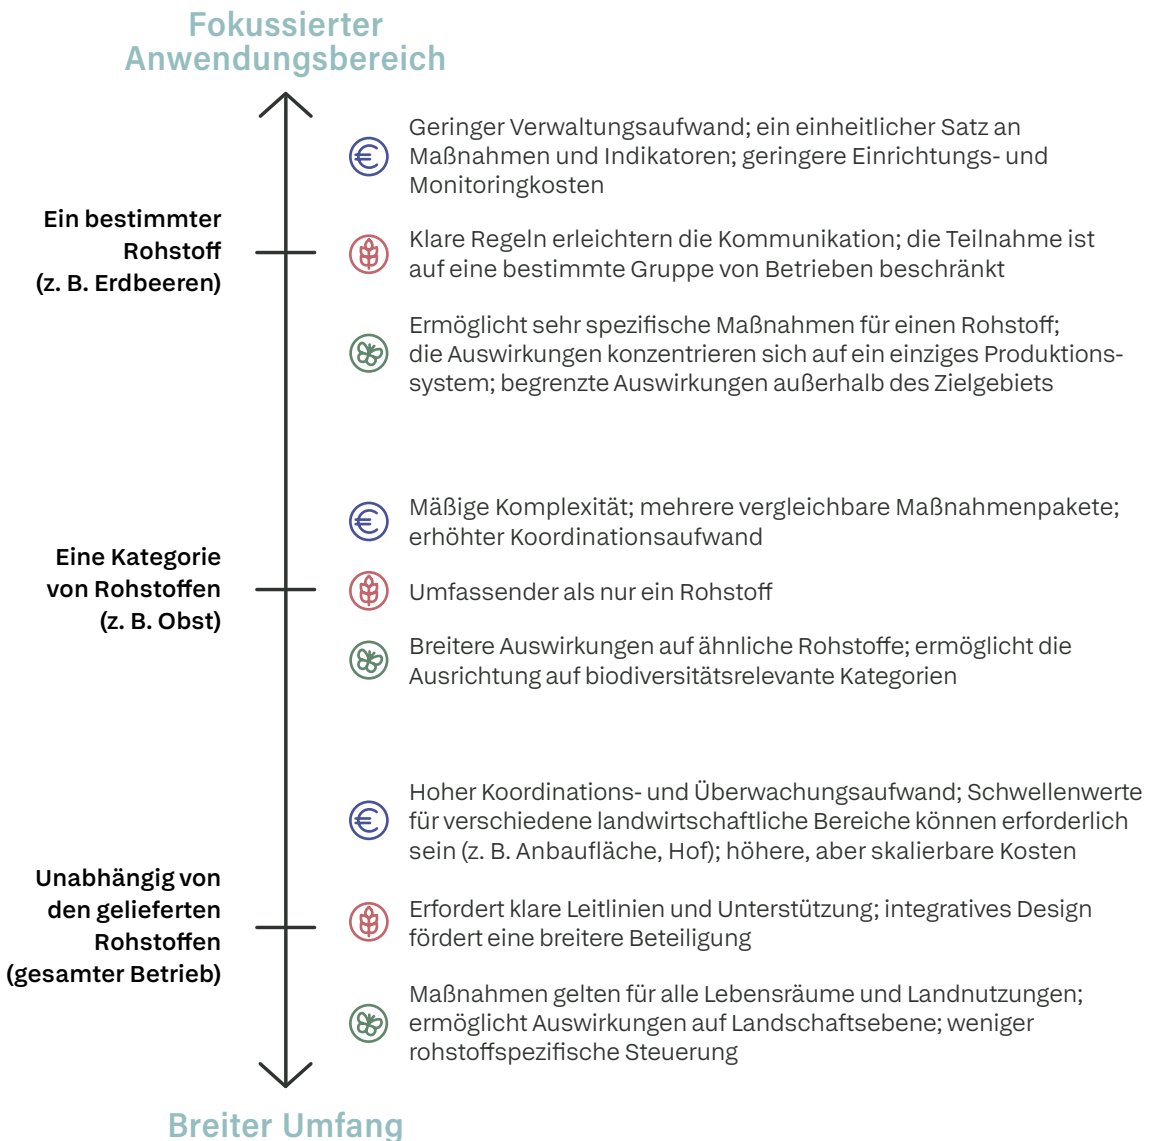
Fokussierter Anwendungsbereich

Ein bestimmter Rohstoff (z. B. Erdbeeren)

Geringer Verwaltungsaufwand; ein einheitlicher Satz an Maßnahmen und Indikatoren; geringere Einrichtungs- und Monitoringkosten

Klare Regeln erleichtern die Kommunikation; die Teilnahme ist auf eine bestimmte Gruppe von Betrieben beschränkt

Ermöglicht sehr spezifische Maßnahmen für einen Rohstoff; die Auswirkungen konzentrieren sich auf ein einziges Produktionssystem; begrenzte Auswirkungen außerhalb des Zielgebiets

Eine Kategorie von Rohstoffen (z. B. Obst)

Mäßige Komplexität; mehrere vergleichbare Maßnahmenpakete; erhöhter Koordinationsaufwand

Umfassender als nur ein Rohstoff

Breitere Auswirkungen auf ähnliche Rohstoffe; ermöglicht die Ausrichtung auf biodiversitätsrelevante Kategorien

Unabhängig von den gelieferten Rohstoffen (gesamter Betrieb)

Hoher Koordinations- und Überwachungsaufwand; Schwellenwerte für verschiedene landwirtschaftliche Bereiche können erforderlich sein (z. B. Anbaufläche, Hof); höhere, aber skalierbare Kosten

Erfordert klare Leitlinien und Unterstützung; integratives Design fördert eine breitere Beteiligung

Maßnahmen gelten für alle Lebensräume und Landnutzungen; ermöglicht Auswirkungen auf Landschaftsebene; weniger rohstoffspezifische Steuerung

Breiter Umfang